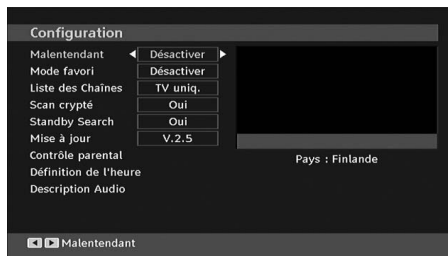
Configuration

Malentendant ◀ Désactiver ▶
Mode favori Désactiver
Liste des Chaînes TV uniq.
Scan crypté Oui
Standby Search Oui
Mise à jour V.2.5
Contrôle parental
Définition de l'heure
Description Audio

Pays : Finlande

◀ ▶ Malentendant